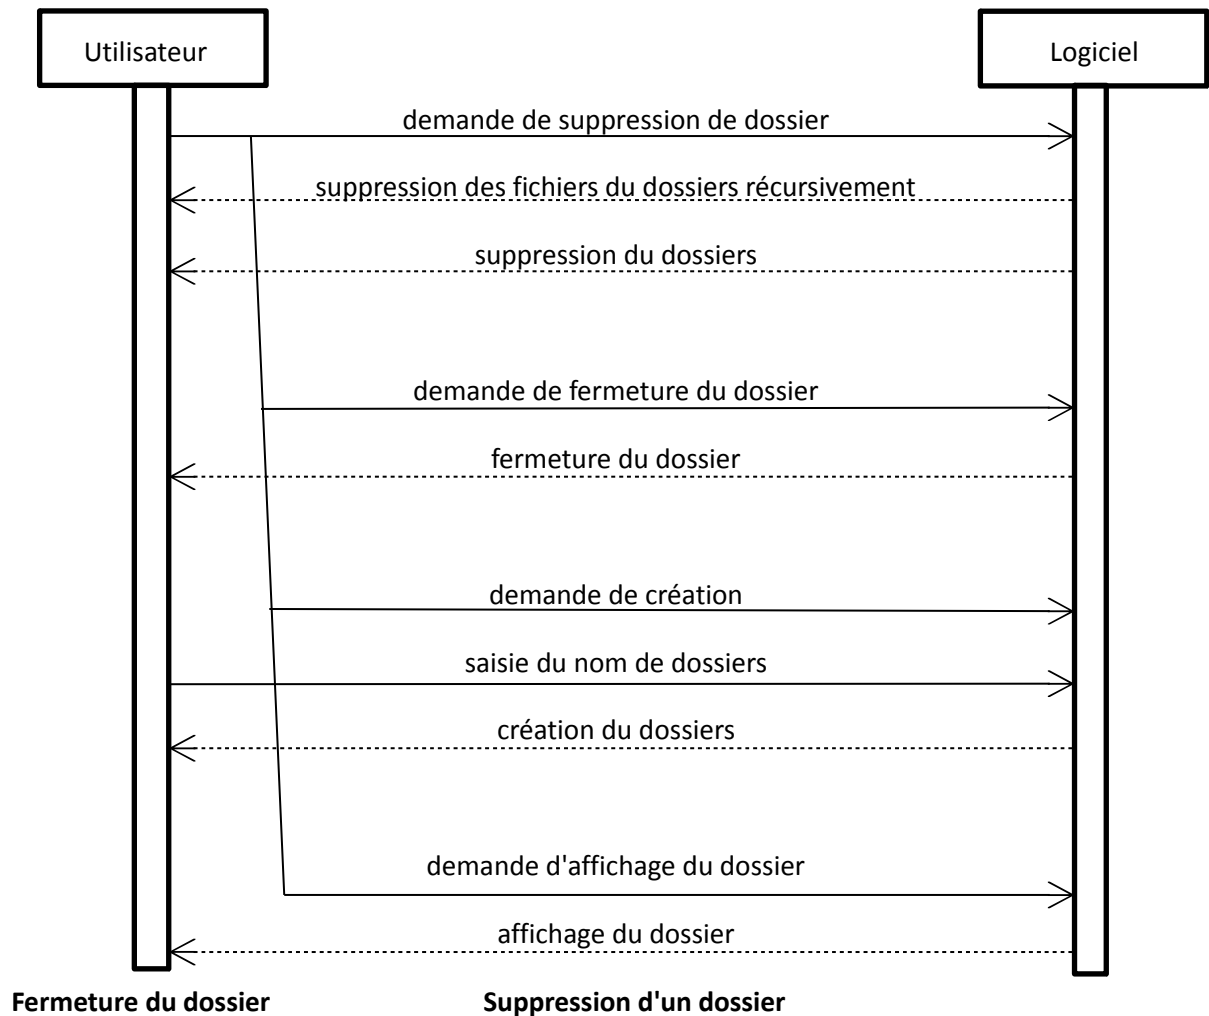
Utilisateur

Logiciel

demande de suppression de dossier

suppression des fichiers du dossiers récursivement

suppression du dossiers

demande de fermeture du dossier

fermeture du dossier

demande de création

saisie du nom de dossiers

création du dossiers

demande d'affichage du dossier

affichage du dossier

**Fermeture du dossier**

**Suppression d'un dossier**